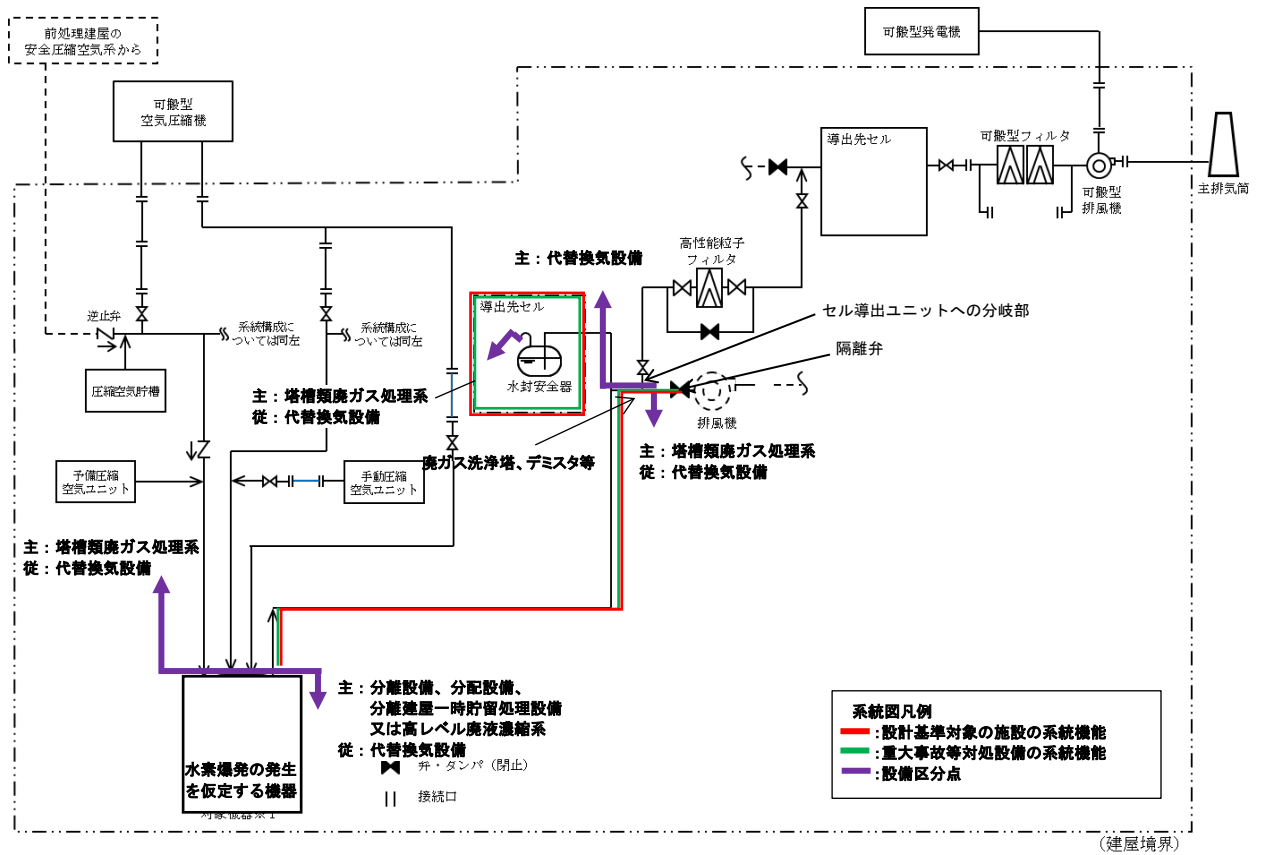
前処理建屋の
安全圧縮空気系から

可搬型
空気圧縮機

可搬型発電機

導出先セル

可搬型フィルタ

可搬型
排風機

主排気筒

高性能粒子
フィルタ

主：代替換気設備

導出先セル

水封安全器

セル導出ユニットへの分岐部

隔離弁

排風機

逆止弁

系統構成に
ついては同左

系統構成に
ついては同左

圧縮空気貯槽

主：塔槽類廃ガス処理系
従：代替換気設備

廃ガス洗浄塔、デミスタ等

主：塔槽類廃ガス処理系
従：代替換気設備

予備圧縮
空気ユニット

手動圧縮
空気ユニット

主：塔槽類廃ガス処理系
従：代替換気設備

主：分離設備、分配設備、
分離建屋一時貯留処理設備
又は高レベル廃液濃縮系
従：代替換気設備

水素爆発の発生
を仮定する機器

対象機器※1

弁・ダンパ（閉止）

接続口

系統図凡例
:設計基準対象の施設の系統機能
:重大事故等対処設備の系統機能
:設備区分点

（建屋境界）